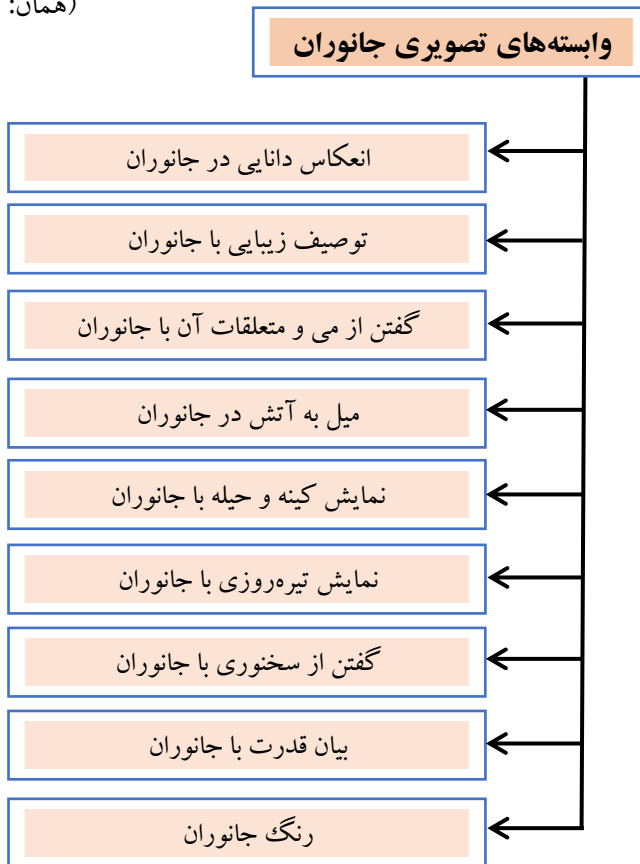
(همان:

وابسته‌های تصویری جانوران

انعکاس دانایی در جانوران

توصیف زیبایی با جانوران

گفتن از می و متعلقات آن با جانوران

میل به آتش در جانوران

نمایش کینه و حیله با جانوران

نمایش تیره‌روزی با جانوران

گفتن از سخنوری با جانوران

بیان قدرت با جانوران

رنگ جانوران